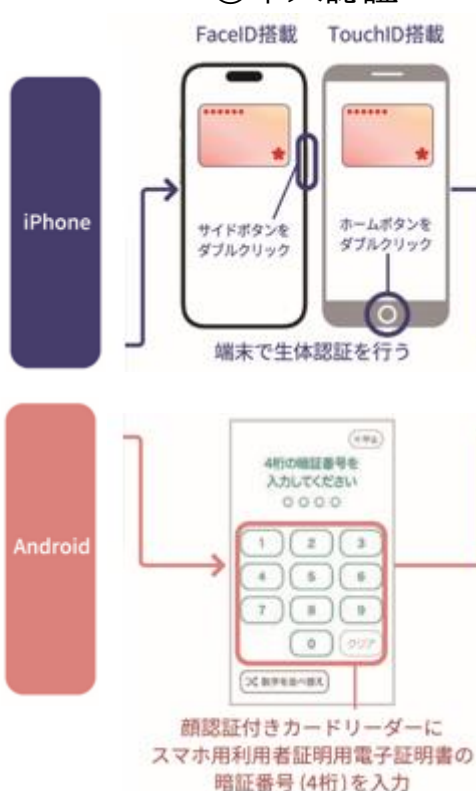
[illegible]本人認証

FaceID搭載

TouchID搭載

iPhone

サイドボタンを ダブルクリック

ホームボタンを ダブルクリック

端末で生体認証を行う

Android

中止

4桁の暗証番号を 入力してください

○○○○

| 1 | 2 | 3 |
|---|---|---|
| 4 | 5 | 6 |
| 7 | 8 | 9 |
|  | 0 | クリア |

数字を並べ替え

顔認証付きカードリーダーに スマホ用利用者証明用電子証明書の 暗証番号（4桁）を入力